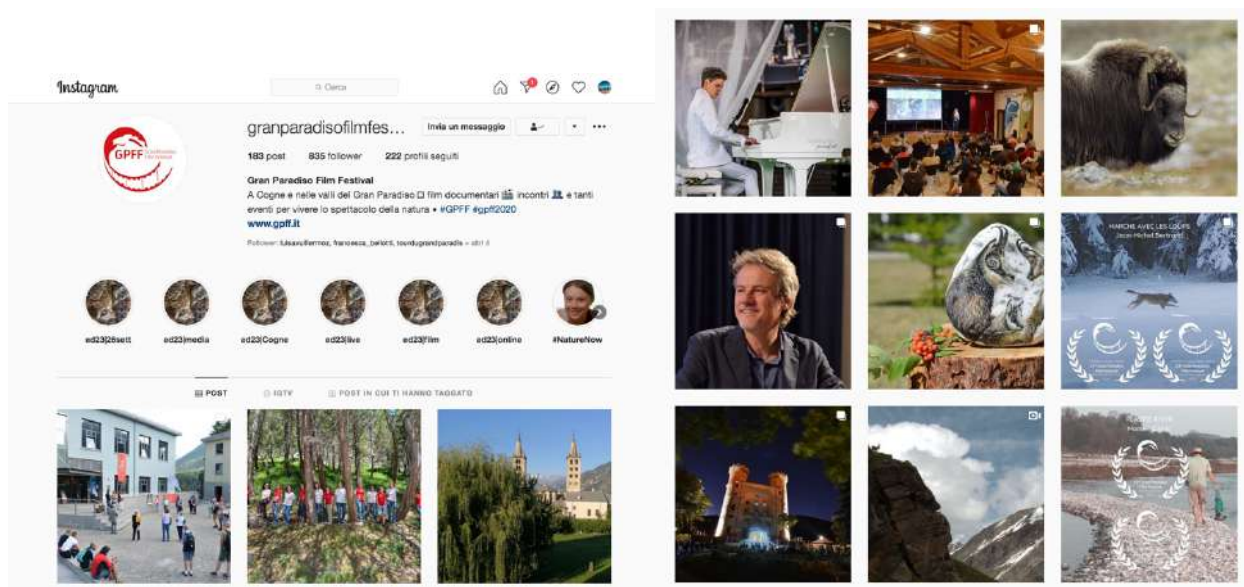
Instagram

Cerca

GPFF

granparadisofilmfes...

Invia un messaggio

183 post 835 follower 222 profili seguiti

Gran Paradiso Film Festival

A Cogne e nelle valli del Gran Paradiso film documentari incontri e tanti eventi per vivere lo spettacolo della natura • #GPFF #gpff2020

www.gpff.it

Follower: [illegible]

ed23|26sett ed23|media ed23|Cogne ed23|live ed23|film ed23|online #NatureNow

POST IGTV POST IN CUI TI HANNO TAGGATO

MARCHE AVEC LES LOUPS
Jean-Michel Bertrand